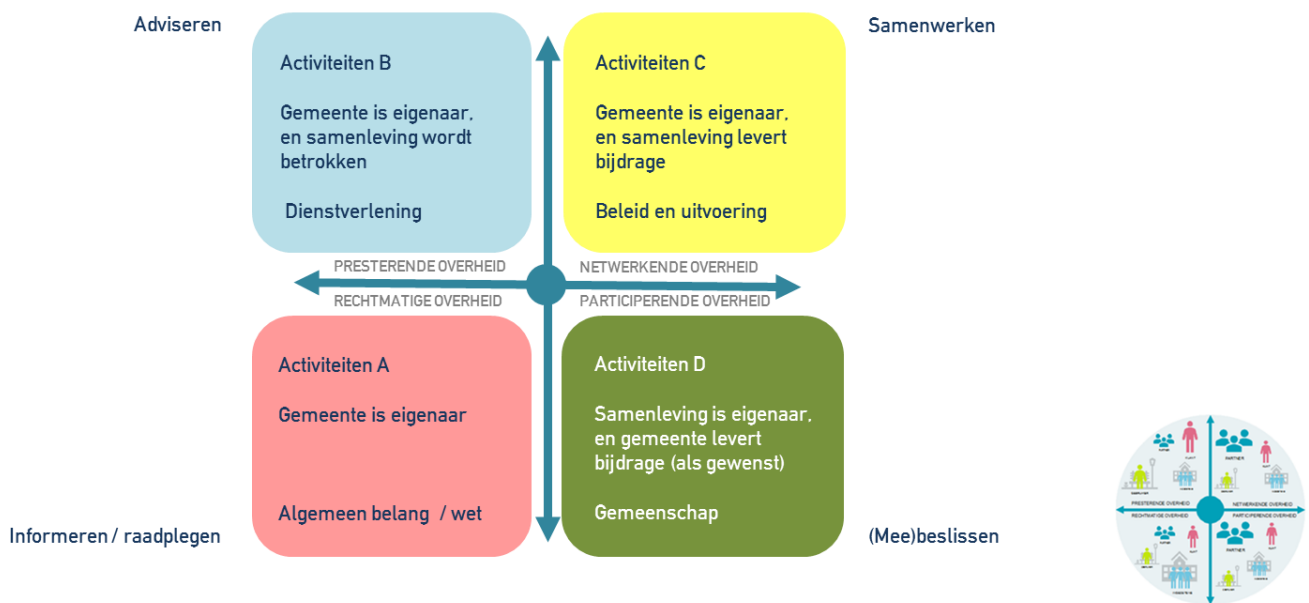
Adviseren

Activiteiten B

Gemeente is eigenaar, en samenleving wordt betrokken

Dienstverlening

Activiteiten C

Gemeente is eigenaar, en samenleving levert bijdrage

Beleid en uitvoering

Samenwerken

PRESTERENDE OVERHEID

NETWERKENDE OVERHEID

RECHTMATIGE OVERHEID

PARTICIPERENDE OVERHEID

Activiteiten A

Gemeente is eigenaar

Algemeen belang / wet

Activiteiten D

Samenleving is eigenaar, en gemeente levert bijdrage (als gewenst)

Gemeenschap

Informeren / raadplegen

(Mee)beslissen

PRESTERENDE OVERHEID NETWERKENDE OVERHEID
RECHTMATIGE OVERHEID PARTICIPERENDE OVERHEID
PARTNER
PARTNER
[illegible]